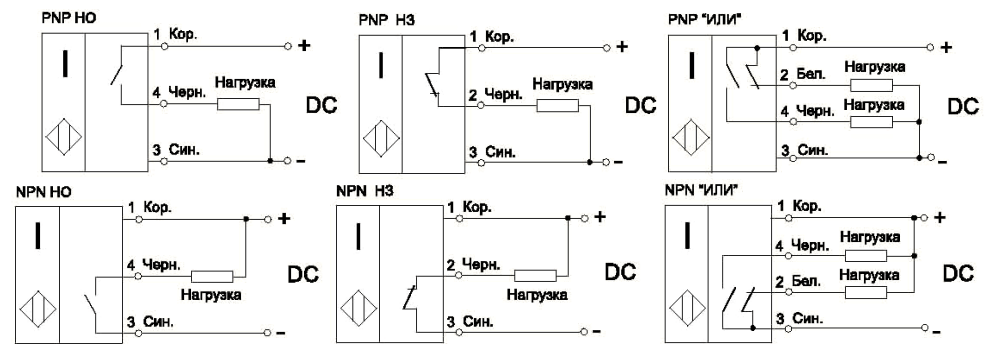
PNP НО

I

1 Кор.

+

4 Черн.

Нагрузка

DC

3 Син.

–

PNP НЗ

I

1 Кор.

+

2 Черн.

Нагрузка

DC

3 Син.

–

PNP "ИЛИ"

I

1 Кор.

+

2 Бел.

Нагрузка

4 Черн.

Нагрузка

DC

3 Син.

–

NPN НО

I

1 Кор.

+

4 Черн.

Нагрузка

DC

3 Син.

–

NPN НЗ

I

1 Кор.

+

2 Черн.

Нагрузка

DC

3 Син.

–

NPN "ИЛИ"

I

1 Кор.

+

4 Черн.

Нагрузка

2 Бел.

Нагрузка

DC

3 Син.

–